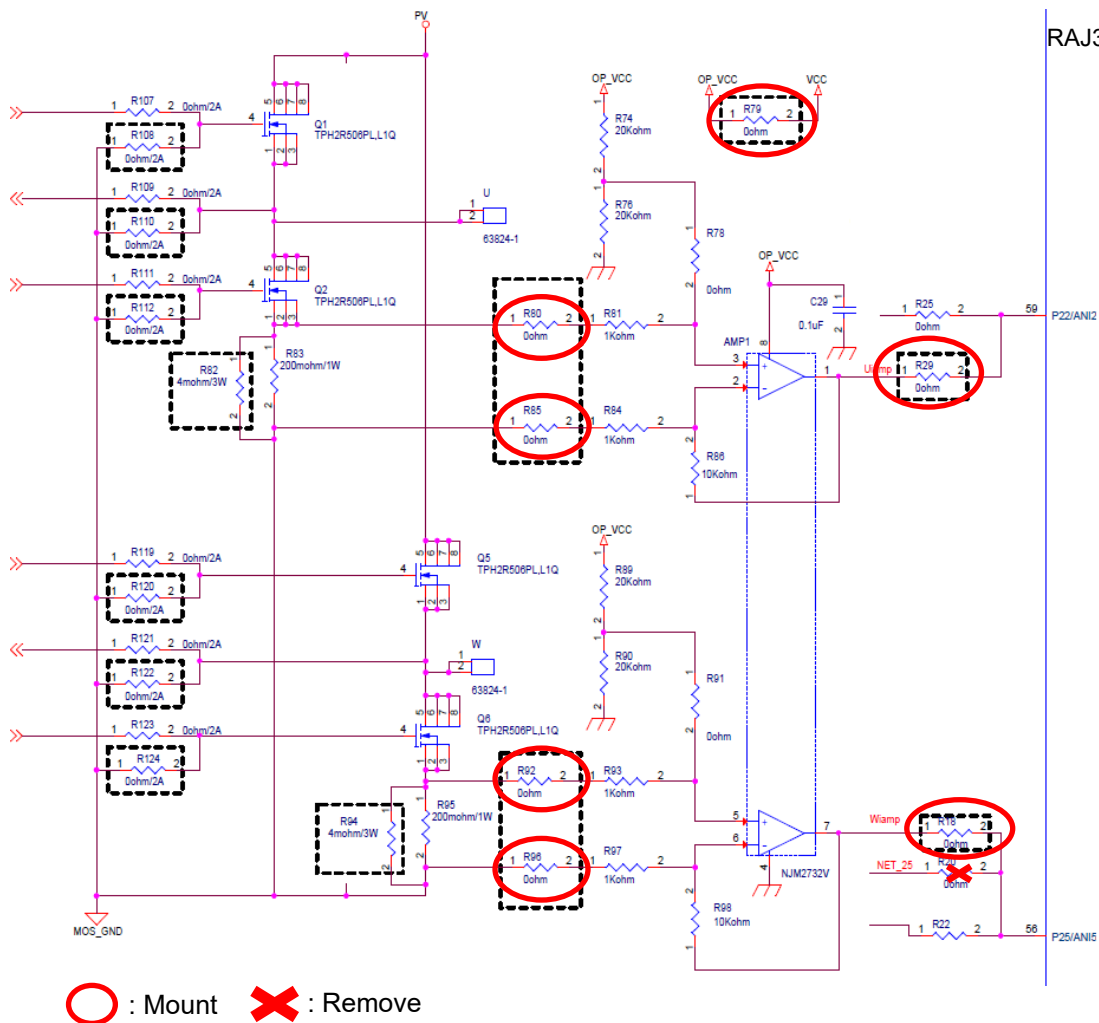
PV

RAJ3

OP_VCC

OP_VCC

VCC

R107 1 2 0ohm/2A

R108 1 2 0ohm/2A

Q1 TPH2R506PL,L1Q

R74 20Kohm

R79 1 2 0ohm

R109 1 2 0ohm/2A

R110 1 2 0ohm/2A

U 1 2 63824-1

R76 20Kohm

R78 0ohm

OP_VCC

R111 1 2 0ohm/2A

R112 1 2 0ohm/2A

Q2 TPH2R506PL,L1Q

C29 0.1uF

R25 1 2 0ohm

59 P22/ANI2

R80 1 2 0ohm

R81 1 2 1Kohm

AMP1

R82 4mohm/3W

R83 200mohm/1W

Uamp

R29 1 2 0ohm

R85 1 2 0ohm

R84 1 2 1Kohm

R86 10Kohm

OP_VCC

R119 1 2 0ohm/2A

R120 1 2 0ohm/2A

Q5 TPH2R506PL,L1Q

R89 20Kohm

R121 1 2 0ohm/2A

R122 1 2 0ohm/2A

W 1 2 63824-1

R90 20Kohm

R91 0ohm

R123 1 2 0ohm/2A

R124 1 2 0ohm/2A

Q6 TPH2R506PL,L1Q

R92 1 2 0ohm

R93 1 2 1Kohm

R94 4mohm/3W

R95 200mohm/1W

Wamp

R18 1 2 0ohm

NET_25

R20 1 2 0ohm

R96 1 2 0ohm

R97 1 2 1Kohm

NJM2732V

R98 10Kohm

R22 1 2

56 P25/ANI5

MOS_GND

: Mount : Remove